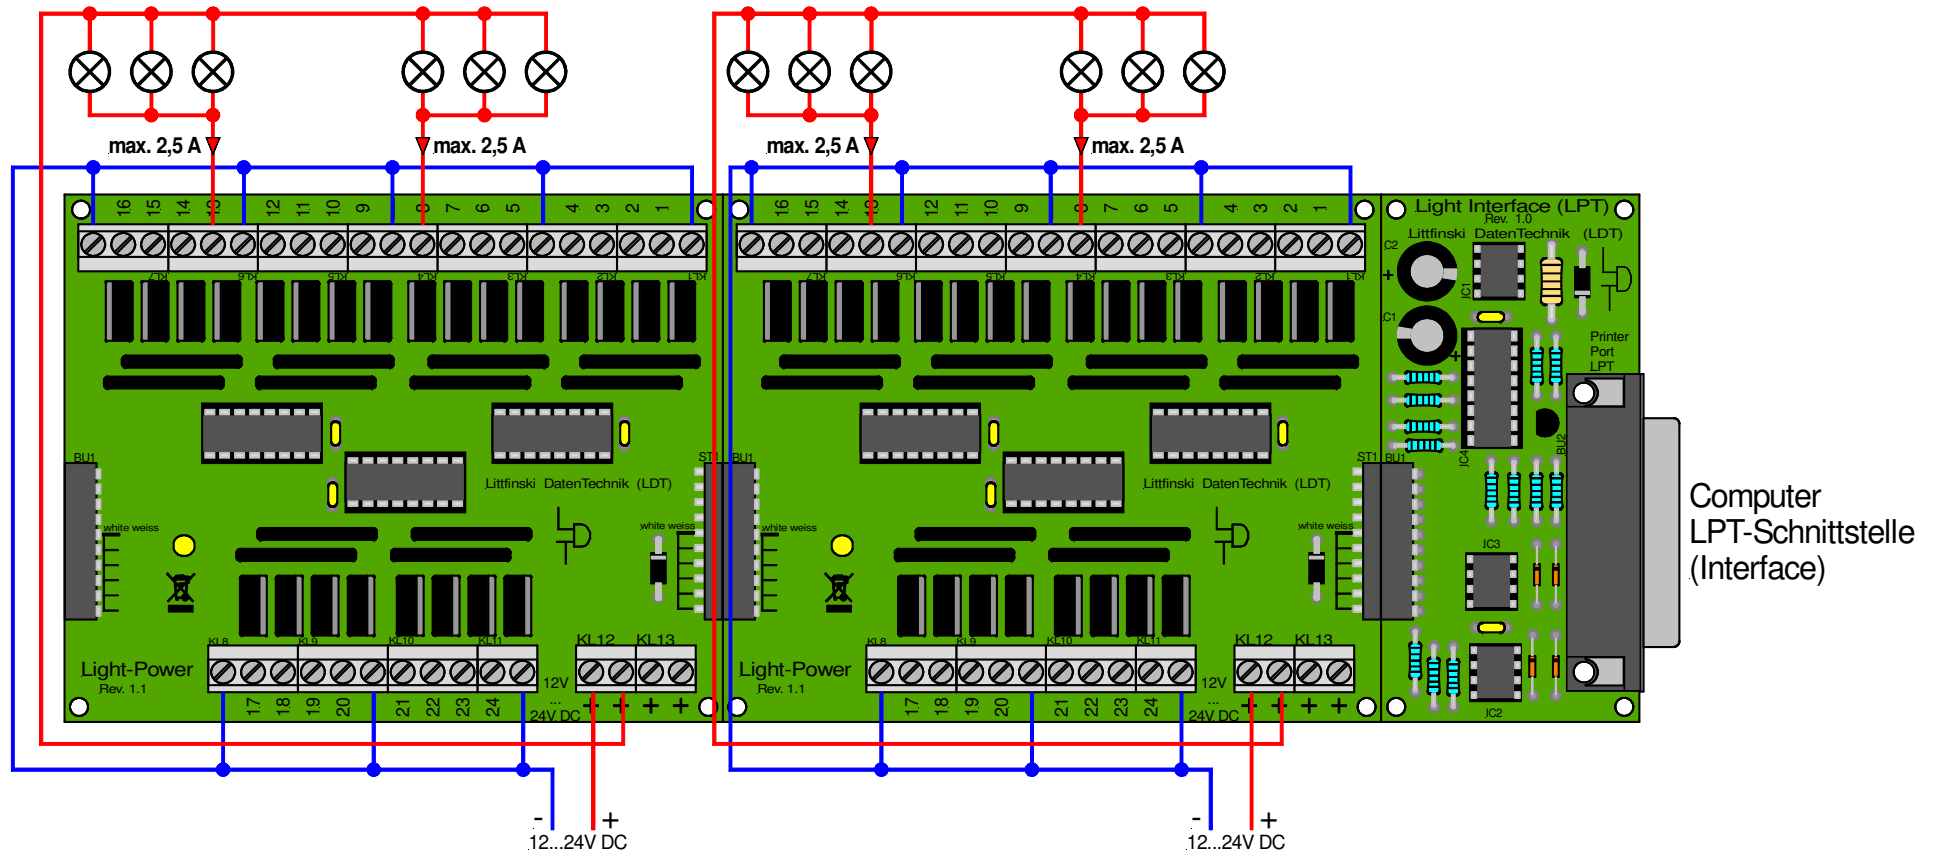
max. 2,5 A
max. 2,5 A
max. 2,5 A
max. 2,5 A

16 15 14 13 12 11 10 9 8 7 6 5 4 3 2 1
KL7 KL6 KL5 KL4 KL3 KL2 KL1
BU1
white weiss
Littfinski DatenTechnik (LDT)
ST1
Light-Power
Rev. 1.1
KL8 KL9 KL10 KL11 KL12 KL13
17 18 19 20 21 22 23 24
12V ... 24V DC
- + + +

16 15 14 13 12 11 10 9 8 7 6 5 4 3 2 1
KL7 KL6 KL5 KL4 KL3 KL2 KL1
BU1
white weiss
Littfinski DatenTechnik (LDT)
ST1
Light-Power
Rev. 1.1
KL8 KL9 KL10 KL11 KL12 KL13
17 18 19 20 21 22 23 24
12V ... 24V DC
- + + +

Light Interface (LPT)
Rev. 1.0
Littfinski DatenTechnik (LDT)
C2
IC1
C1
Printer Port LPT
BU1
IC4
BU2
IC3
IC2

Computer
LPT-Schnittstelle
(Interface)

- +
12...24V DC

- +
12...24V DC